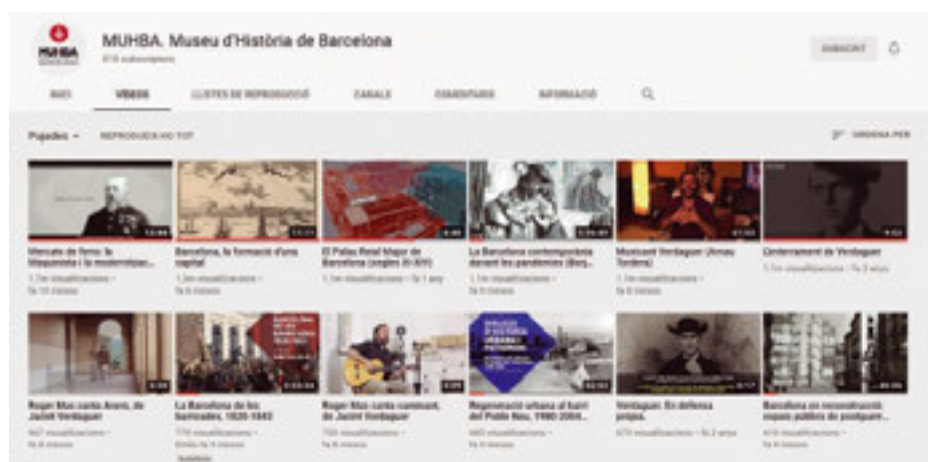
MUHBA

MUHBA. Museu d'Història de Barcelona
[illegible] subscriptors

SUBSCRIT

INICI VÍDEOS LLISTES DE REPRODUCCIÓ CANALS COMENTARIS INFORMACIÓ

Pujades REPRODUEIX-HO TOT ORDENA PER

Mercats de ferro: la hispanitat i la modernitat...
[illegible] visualitzacions • Fa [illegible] mesos

Barcelona, la formació d'una capital
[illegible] visualitzacions • Fa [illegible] mesos

El Palau Reial Major de Barcelona (segles XI-XIV)
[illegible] visualitzacions • Fa 1 any

La Barcelona contemporània davant les pandèmies (Barj...
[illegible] visualitzacions • Fa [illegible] mesos

Musicant Verdaguer (Arnau Tordera)
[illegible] visualitzacions • Fa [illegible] mesos

Enterrament de Verdaguer
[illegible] visualitzacions • Fa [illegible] anys

Roger Mas canta Anem, de Jacint Verdaguer
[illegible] visualitzacions • Fa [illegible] mesos

La Barcelona de les barricades, 1820-1843
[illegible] visualitzacions • Fa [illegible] mesos

Roger Mas canta caminant, de Jacint Verdaguer
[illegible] visualitzacions • Fa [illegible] mesos

Regeneració urbana al barri del Poble Nou, 1980-2006...
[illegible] visualitzacions • Fa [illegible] mesos

Verdaguer. En defensa pròpia.
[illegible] visualitzacions • Fa 2 anys

Barcelona en reconstrucció: espais públics de postguerr...
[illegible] visualitzacions • Fa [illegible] mesos